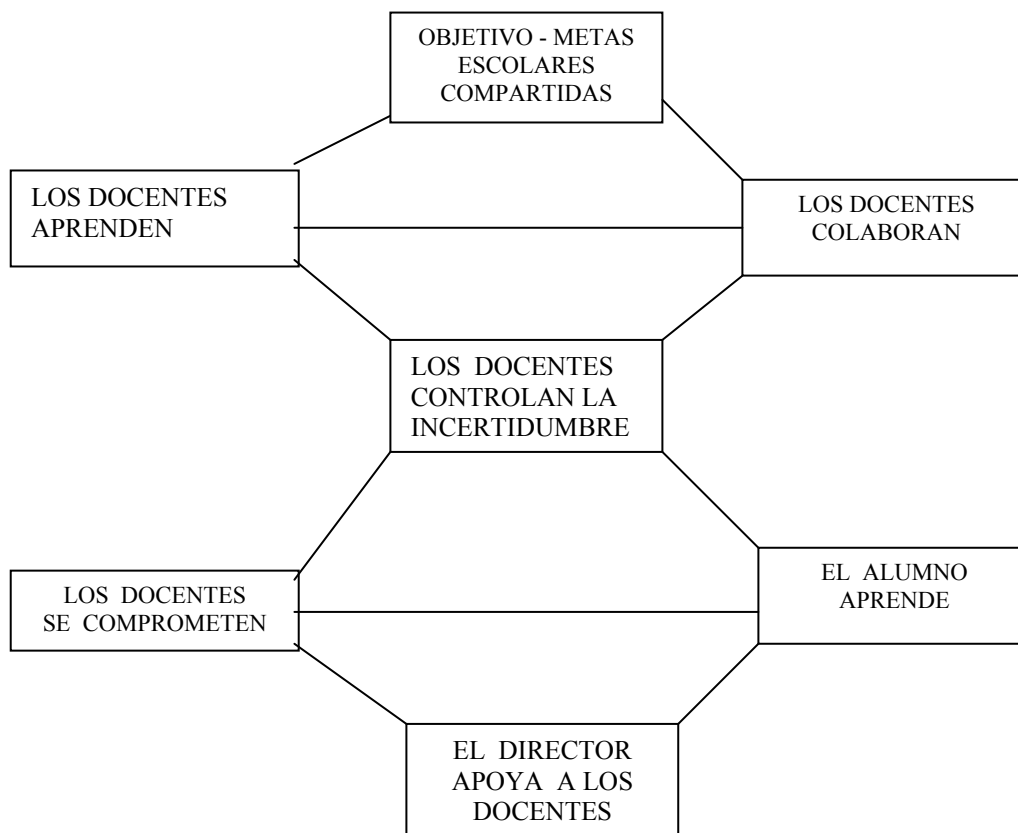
OBJETIVO - METAS ESCOLARES COMPARTIDAS

LOS DOCENTES APRENDEN

LOS DOCENTES COLABORAN

LOS DOCENTES CONTROLAN LA INCERTIDUMBRE

LOS DOCENTES SE COMPROMETEN

EL ALUMNO APRENDE

EL DIRECTOR APOYA A LOS DOCENTES